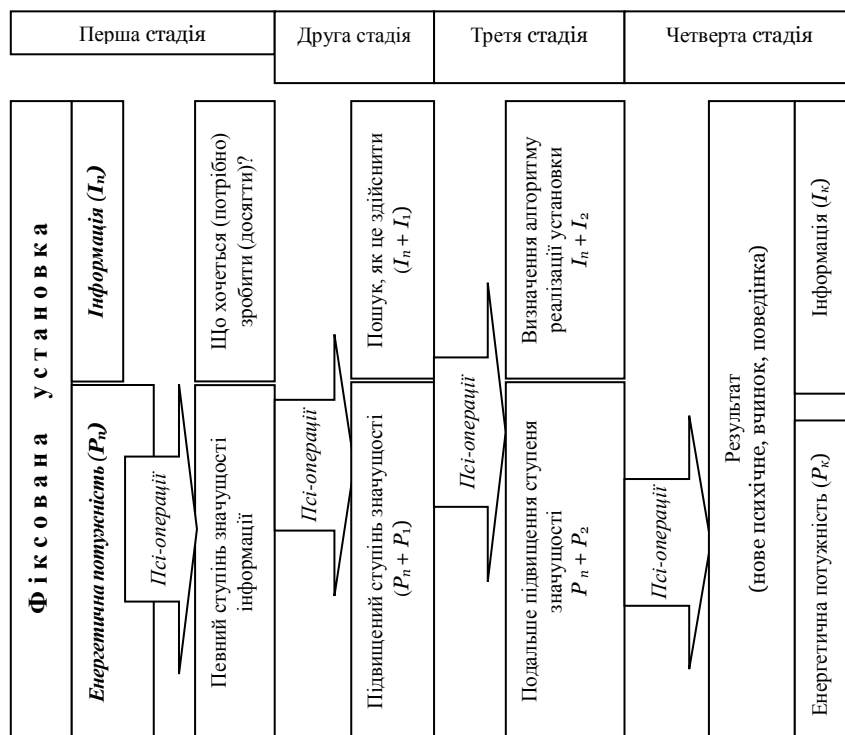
Перша стадія

Друга стадія

Третя стадія

Четверта стадія

Фіксована установка

Інформація ($I_n$)

Енергетична потужність ($P_n$)

Псі-операції

Що хочеться (потрібно) зробити (досягти)?

Певний ступінь значущості інформації

Псі-операції

Пошук, як це здійснити ($I_n + I_1$)

Підвищений ступінь значущості ($P_n + P_1$)

Псі-операції

Визначення алгоритму реалізації установки $I_n + I_2$

Подальше підвищення ступеня значущості $P_n + P_2$

Псі-операції

Результат (нове психічне, вчинок, поведінка)

Інформація ($I_к$)

Енергетична потужність ($P_к$)